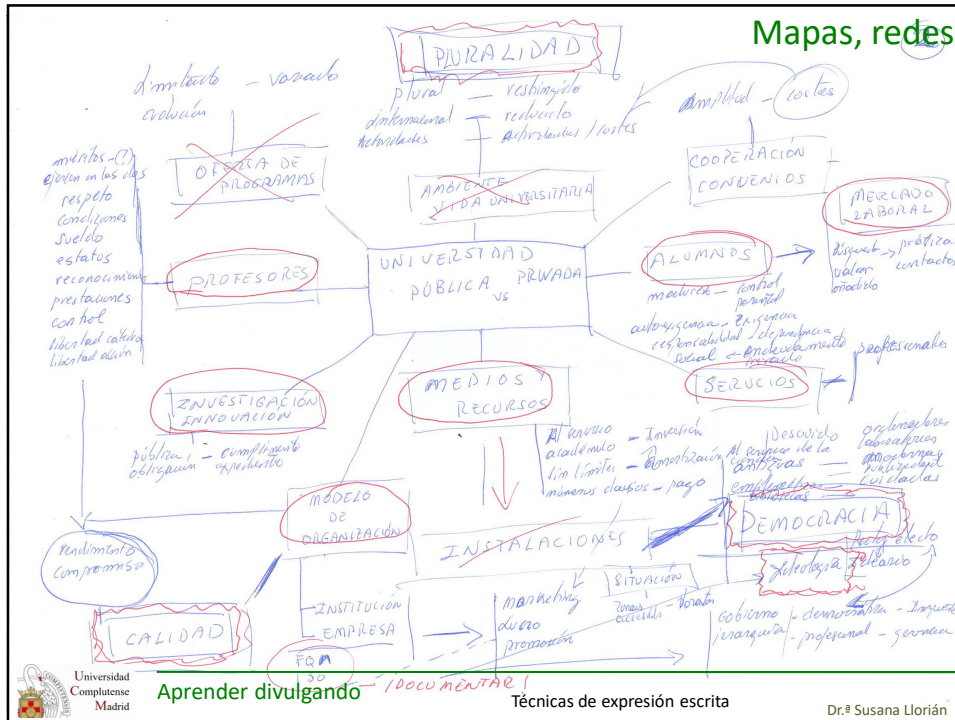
Mapas, redes

PLURALIDAD

dinámico – variado
evolución

plural – restringido
dimensional – reducido
actividades – actividades / costes

calidad – costes

méritos – (?)
ejercen en las dos
respeto
condiciones
sueldo
estatus
reconocimiento
prestaciones
control
libertad cátedra
libertad elección

OFERTA DE PROGRAMAS

AMBIENTE
VIDA UNIVERSITARIA

COOPERACIÓN
CONVENIOS

MERCADO LABORAL

PROFESORES

UNIVERSIDAD
PÚBLICA VS PRIVADA

ALUMNOS

disquet → práctica
valor contactos
añadido

madurez – control parental
autoexigencia – exigencia
responsabilidad / dependencia
social ← endeudamiento privado

profesionales

SERVICIOS

INVESTIGACIÓN
INNOVACIÓN

pública – cumplimiento
obligación experimento

MEDIOS
RECURSOS

Al servicio académico – Inversión
sin límites – Amortización
números clausos – pago

Al servicio de la empresas
Desvirtúa
ordenadores
laboratorios
aulas
modernas
actualizadas
cuidadas

MODELO
DE
ORGANIZACIÓN

INSTALACIONES

DEMOCRACIA
Rector electo

Ideología / Ideario

rendimiento
compromiso

CALIDAD

INSTITUCIÓN
EMPRESA

marketing
diseño
promoción

SITUACIÓN
zonas accesibles – donación

Gobierno – democrática – Inquieta
jerarquía – profesional – gerencia

EQM
ISO

DOCUMENTAR

Universidad Complutense Madrid

Aprender divulgando

Técnicas de expresión escrita

Dr.ª Susana Llorián